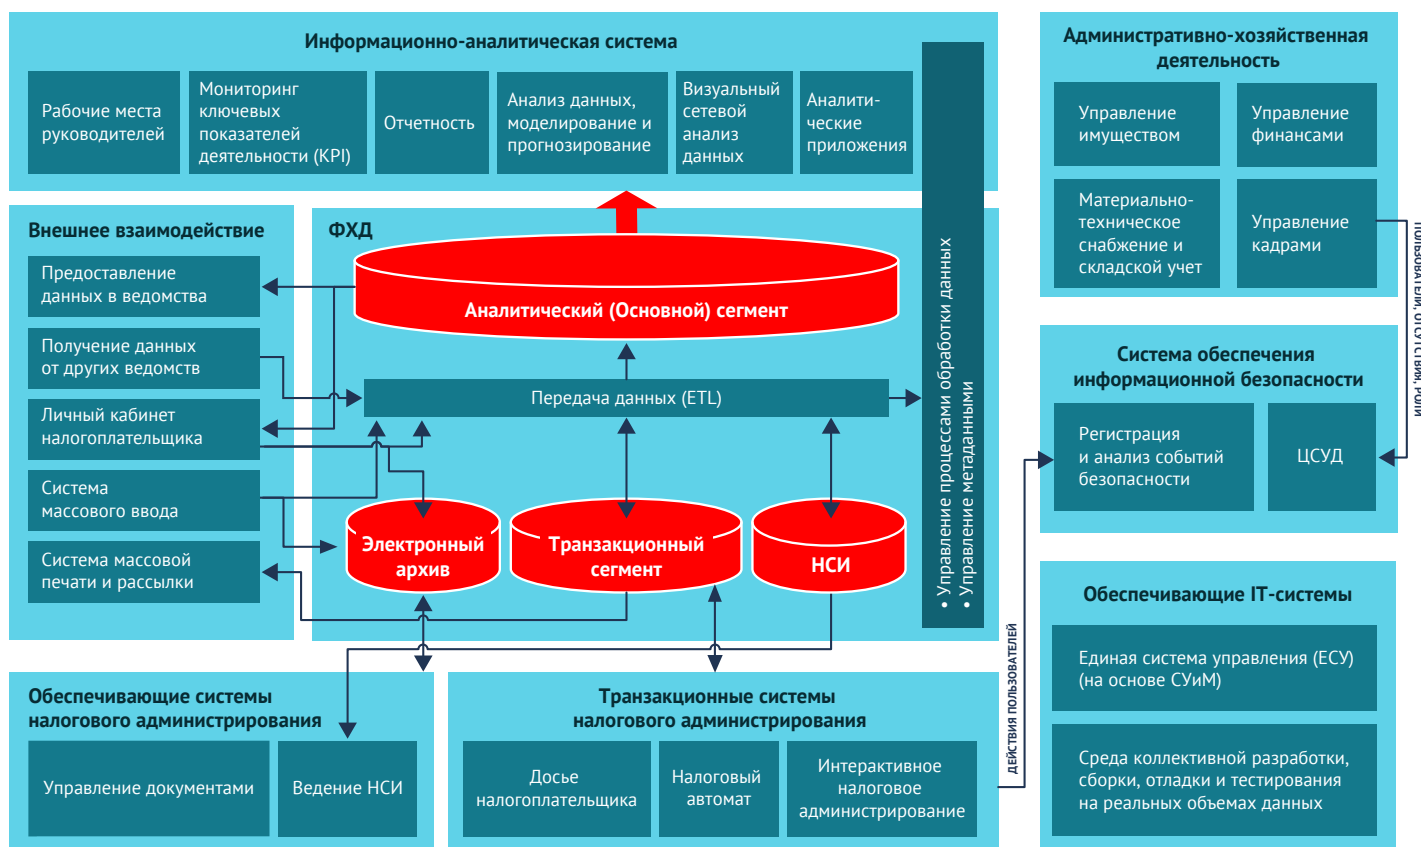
Информационно-аналитическая система

Рабочие места руководителей

Мониторинг ключевых показателей деятельности (KPI)

Отчетность

Анализ данных, моделирование и прогнозирование

Визуальный сетевой анализ данных

Аналитические приложения

• Управление процессами обработки данных
• Управление метаданными

Административно-хозяйственная деятельность

Управление имуществом

Управление финансами

Материально-техническое снабжение и складской учет

Управление кадрами

пользователи, оргструктура, роли

Внешнее взаимодействие

Предоставление данных в ведомства

Получение данных от других ведомств

Личный кабинет налогоплательщика

Система массового ввода

Система массовой печати и рассылки

ФХД

Аналитический (Основной) сегмент

Передача данных (ETL)

Электронный архив

Транзакционный сегмент

НСИ

Система обеспечения информационной безопасности

Регистрация и анализ событий безопасности

ЦСУД

действия пользователей

Обеспечивающие IT-системы

Единая система управления (ЕСУ) (на основе СУиМ)

Среда коллективной разработки, сборки, отладки и тестирования на реальных объемах данных

Обеспечивающие системы налогового администрирования

Управление документами

Ведение НСИ

Транзакционные системы налогового администрирования

Досье налогоплательщика

Налоговый автомат

Интерактивное налоговое администрирование